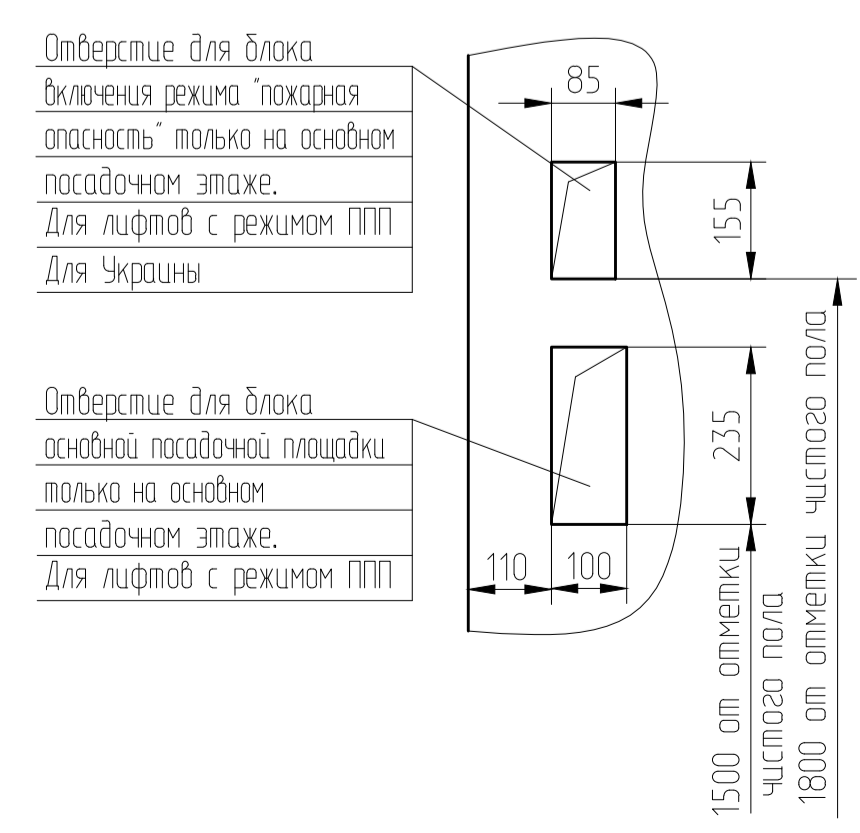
Отверстие для блока
включения режима "пожарная
опасность" только на основном
посадочном этаже.
Для лифтов с режимом ППП
Для Украины

85

155

Отверстие для блока
основной посадочной площадки
только на основном
посадочном этаже.
Для лифтов с режимом ППП

235

110

100

1500 от отметки
чистого пола

1800 от отметки чистого пола